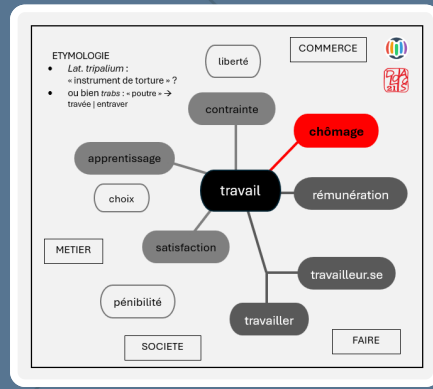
ETYMOLOGIE
- Lat. tripalium : « instrument de torture » ?
- ou bien trabs : « poutre » → travée | entraver

liberté

COMMERCE

contrainte

chômage

apprentissage

travail

rémunération

choix

METIER

satisfaction

travailleur.se

pénibilité

travailler

SOCIETE

FAIRE